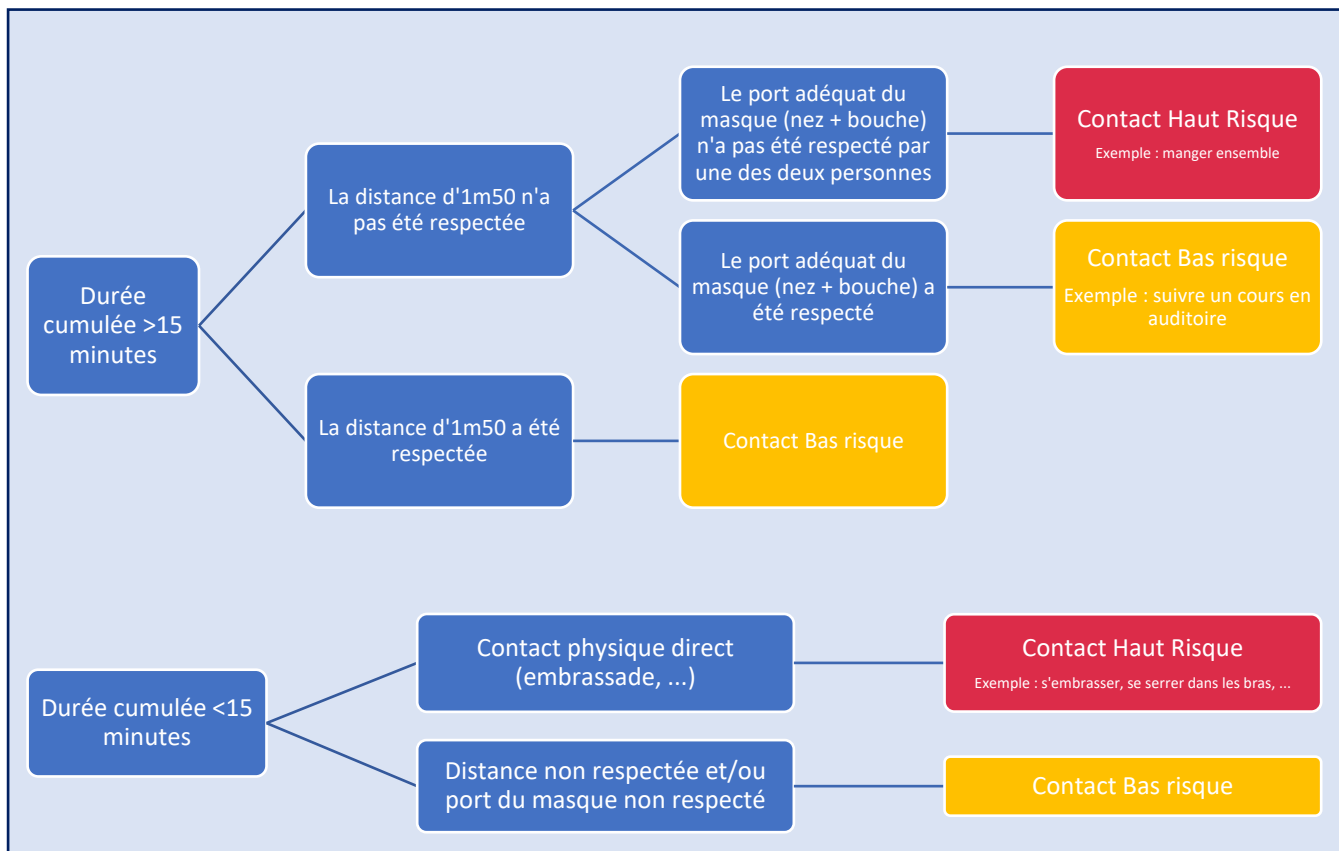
Durée cumulée >15 minutes

La distance d'1m50 n'a pas été respectée

Le port adéquat du masque (nez + bouche) n'a pas été respecté par une des deux personnes

Contact Haut Risque
Exemple : manger ensemble

Le port adéquat du masque (nez + bouche) a été respecté

Contact Bas risque
Exemple : suivre un cours en auditoire

La distance d'1m50 a été respectée

Contact Bas risque

Durée cumulée <15 minutes

Contact physique direct (embrassade, ...)

Contact Haut Risque
Exemple : s'embrasser, se serrer dans les bras, ...

Distance non respectée et/ou port du masque non respecté

Contact Bas risque